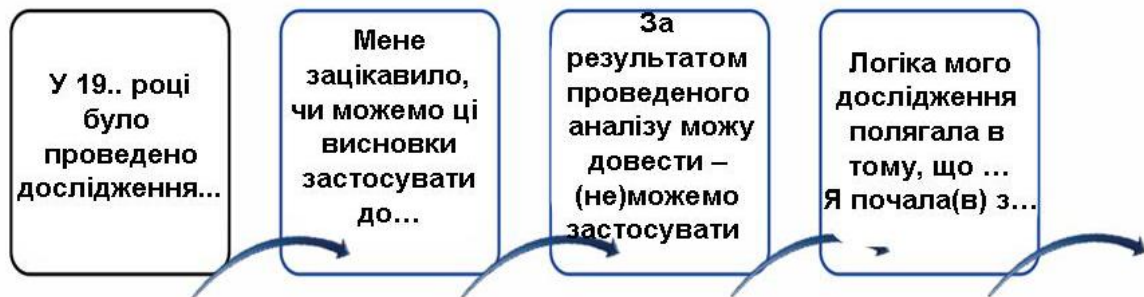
У 19.. році було проведено дослідження...

Мене зацікавило, чи можемо ці висновки застосувати до…

За результатом проведеного аналізу можу довести – (не)можемо застосувати

Логіка мого дослідження полягала в тому, що … Я почала(в) з…